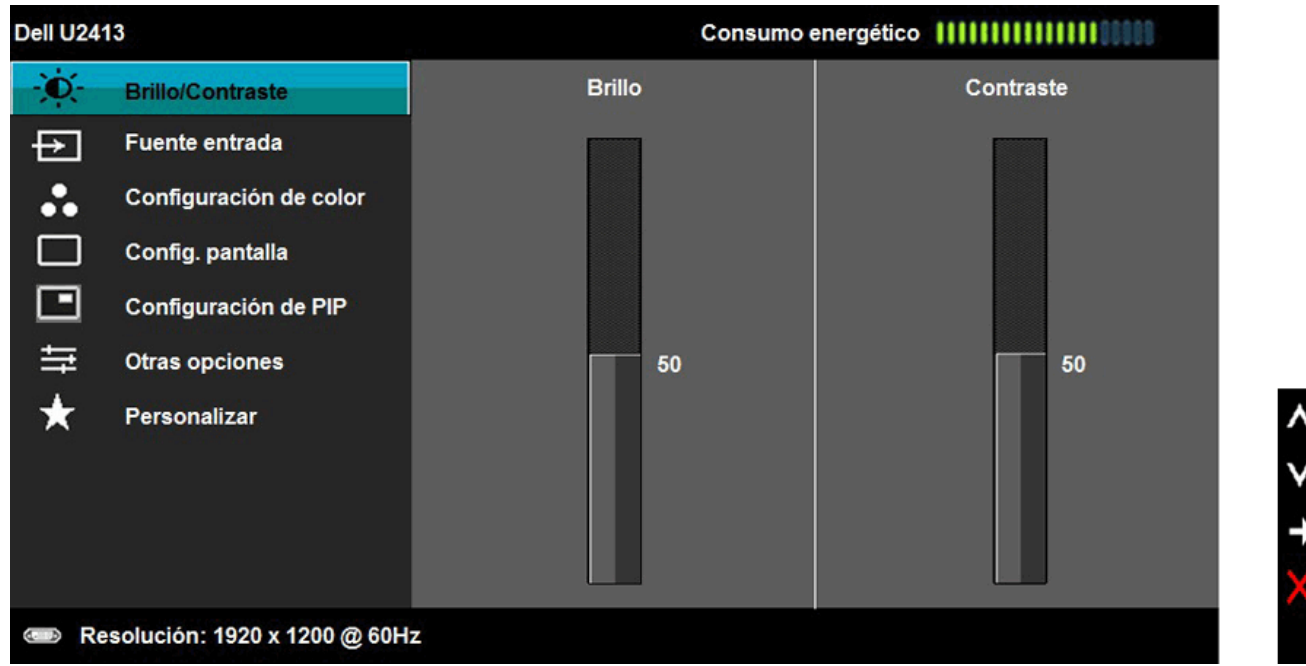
Dell U2413

Consumo energético

Brillo/Contraste
Fuente entrada
Configuración de color
Config. pantalla
Configuración de PIP
Otras opciones
Personalizar

Brillo

50

Contraste

50

Resolución: 1920 x 1200 @ 60Hz